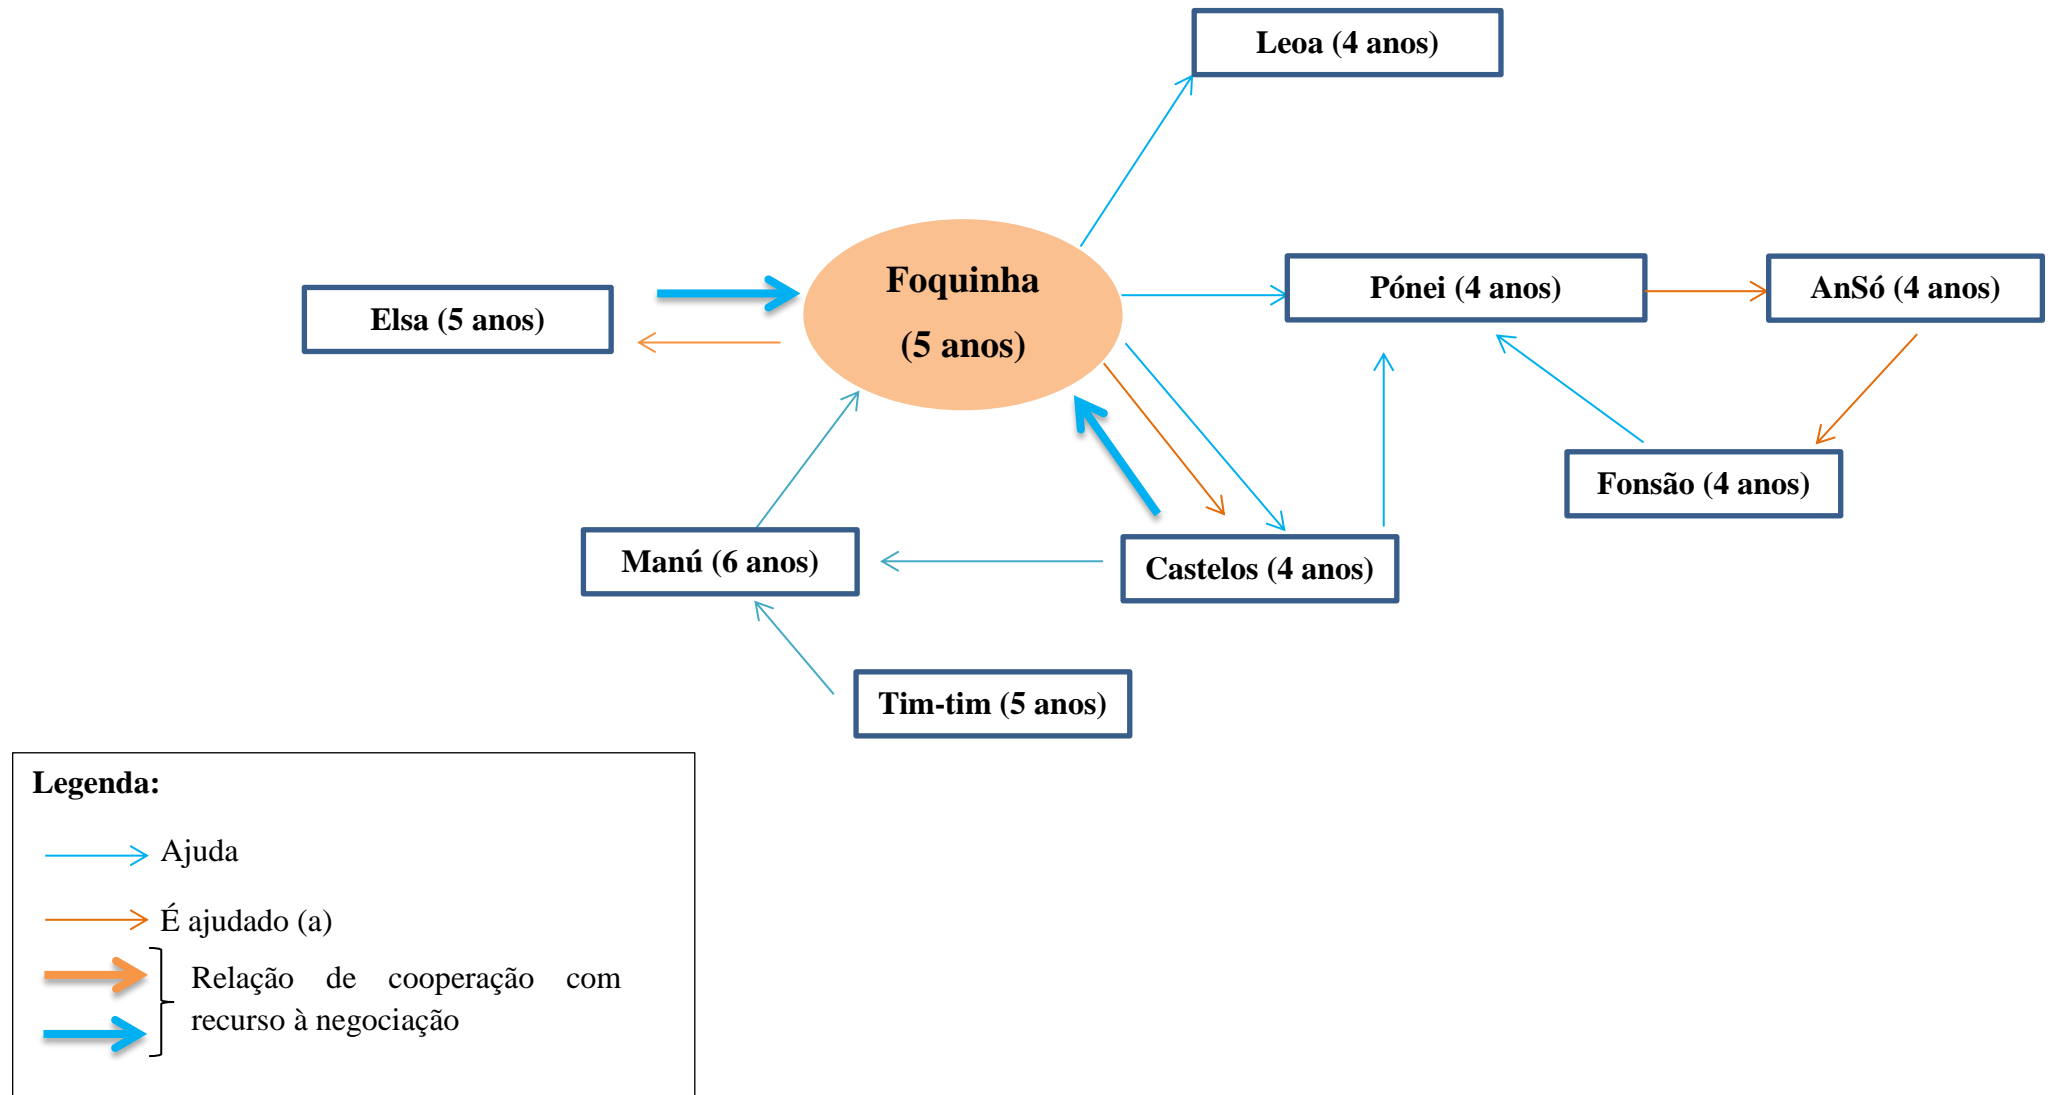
Leoa (4 anos)

Elsa (5 anos)

Foquinha (5 anos)

Pónei (4 anos)

AnSó (4 anos)

Fonsão (4 anos)

Manú (6 anos)

Castelos (4 anos)

Tim-tim (5 anos)

Legenda:

Ajuda

É ajudado (a)

Relação de cooperação com recurso à negociação